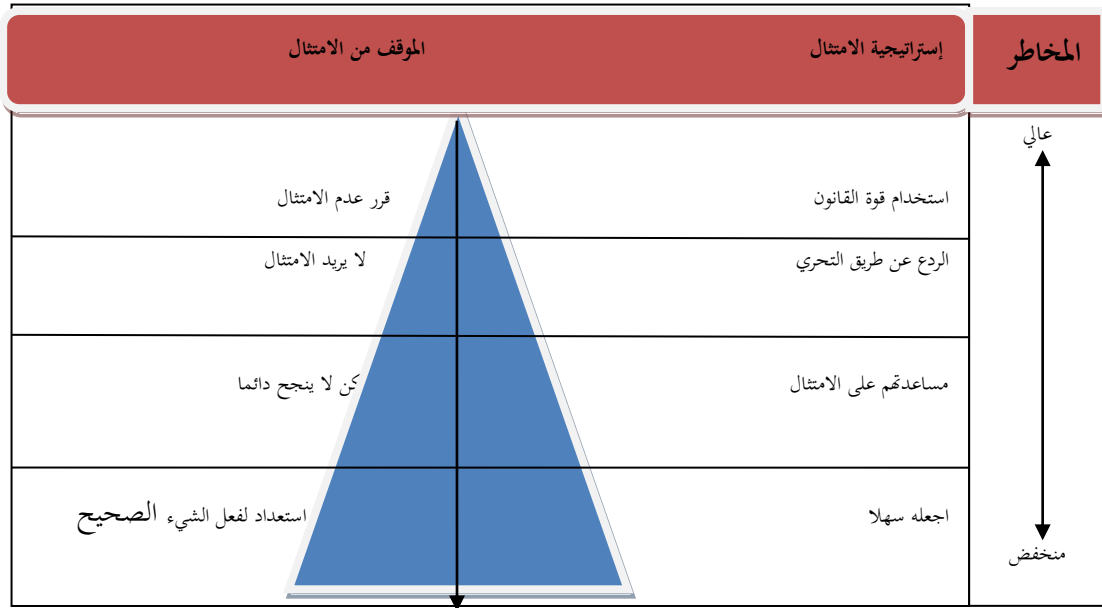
| المخاطر | إستراتيجية الامتثال | الموقف من الامتثال |
|---|---|---|
| عالي | استخدام قوة القانون | قرر عدم الامتثال |
| | الردع عن طريق التحري | لا يريد الامتثال |
| | مساعدتهم على الامتثال | كن لا ينجح دائما |
| منخفض | اجعله سهلا | استعداد لفعل الشيء الصحيح |